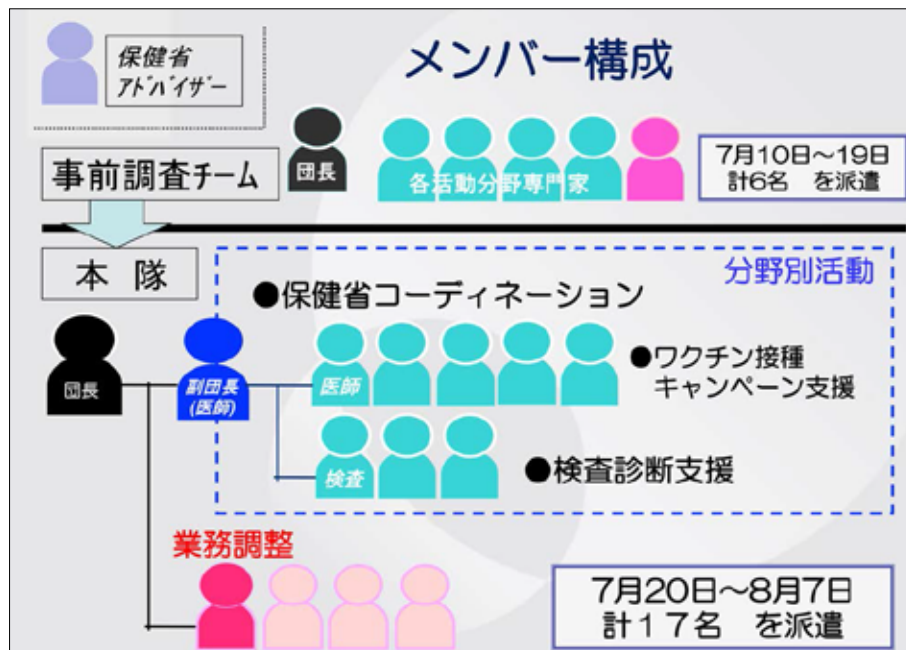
保健省
アドバイザー

メンバー構成

事前調査チーム

団長

各活動分野専門家

7月10日～19日
計6名　を派遣

本 隊

分野別活動

●保健省コーディネーション

団長

副団長
(医師)

医師

●ワクチン接種
キャンペーン支援

検査

●検査診断支援

業務調整

7月20日～8月7日
計１７名　を派遣